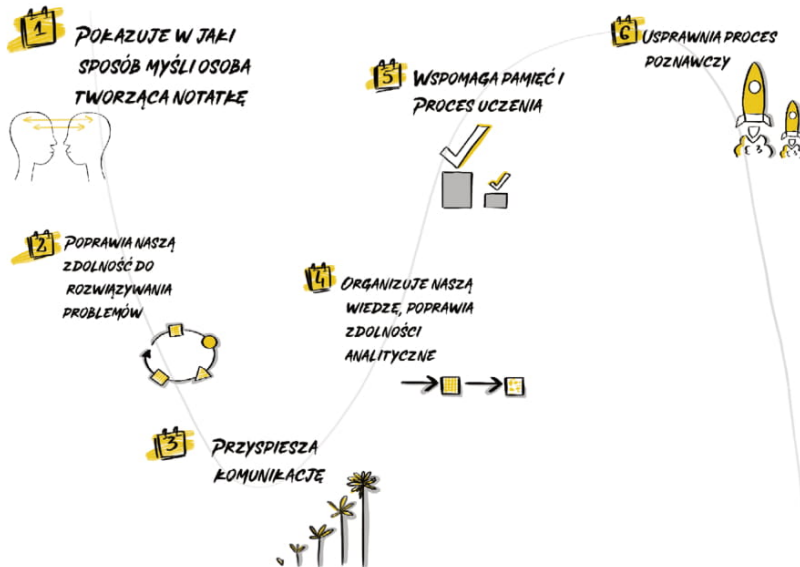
1 Pokazuje w jaki sposób myśli osoba tworząca notatkę

2 Poprawia naszą zdolność do rozwiązywania problemów

3 Przyspiesza komunikację

4 Organizuje naszą wiedzę, poprawia zdolności analityczne

5 Wspomaga pamięć i proces uczenia

6 Usprawnia proces poznawczy